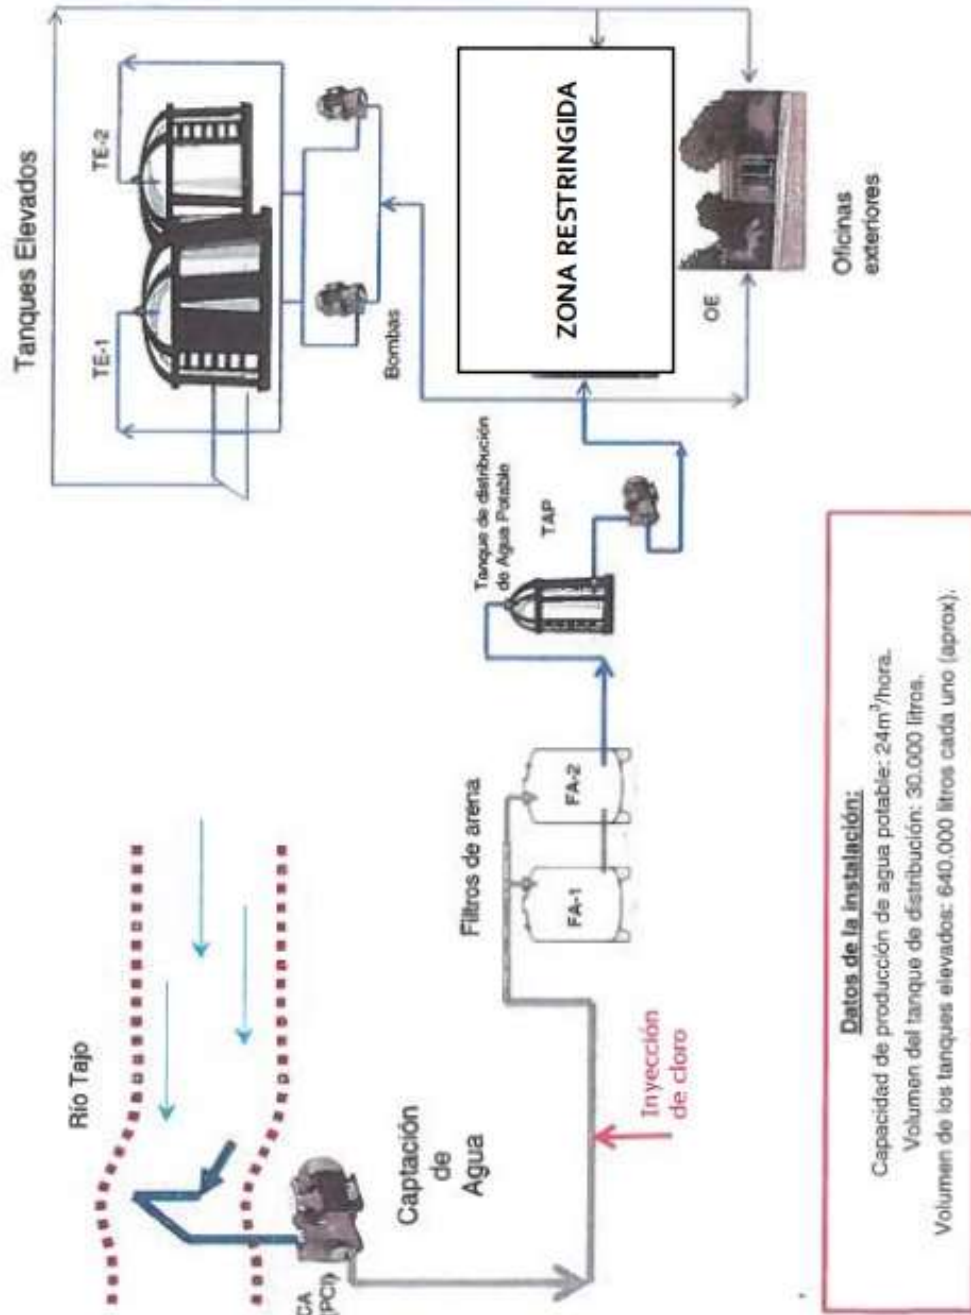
Tanques Elevados

TE-1

TE-2

Bombas

ZONA RESTRINGIDA

OE

Oficinas exteriores

Tanque de distribución de Agua Potable

TAP

Filtros de arena

FA-1

FA-2

Río Tajo

Captación de Agua

CA (PCI)

Inyección de cloro

Datos de la instalación:
Capacidad de producción de agua potable: 24m$^3$/hora.
Volumen del tanque de distribución: 30.000 litros.
Volumen de los tanques elevados: 640.000 litros cada uno (aprox).